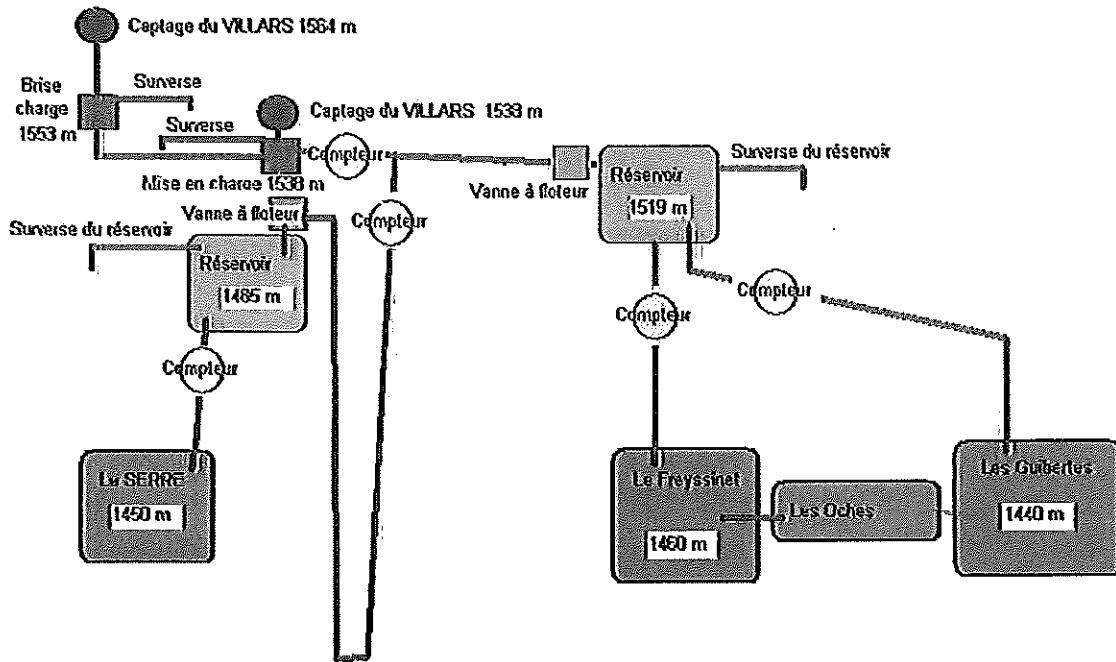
Captage du VILLARS 1564 m

Brise charge 1553 m

Surverse

Surverse

Captage du VILLARS 1533 m

Compteur

Mise en charge 1538 m

Vanne à floteur

Compteur

Vanne à floteur

Réservoir

1519 m

Surverse du réservoir

Surverse du réservoir

Réservoir

1485 m

Compteur

Compteur

Compteur

Le SERRE

1450 m

Le Freyssinet

1460 m

Les Oches

Les Guibertes

1440 m